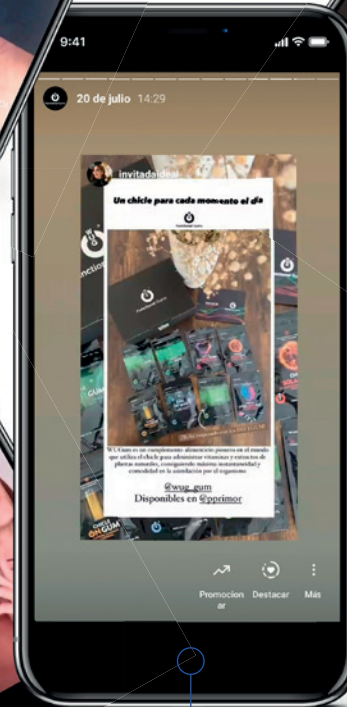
9:41

20 de julio 14:29

invitadaideal

Un chicle para cada momento el día

WUGum es un complemento alimenticio pionero en el mundo que utiliza el chicle para administrar vitaminas y extractos de plantas naturales, consiguiendo máxima instantaneidad y comodidad en la asimilación por el organismo

@wug_gum
Disponibles en @pprimor

Promocionar

Destacar

Más